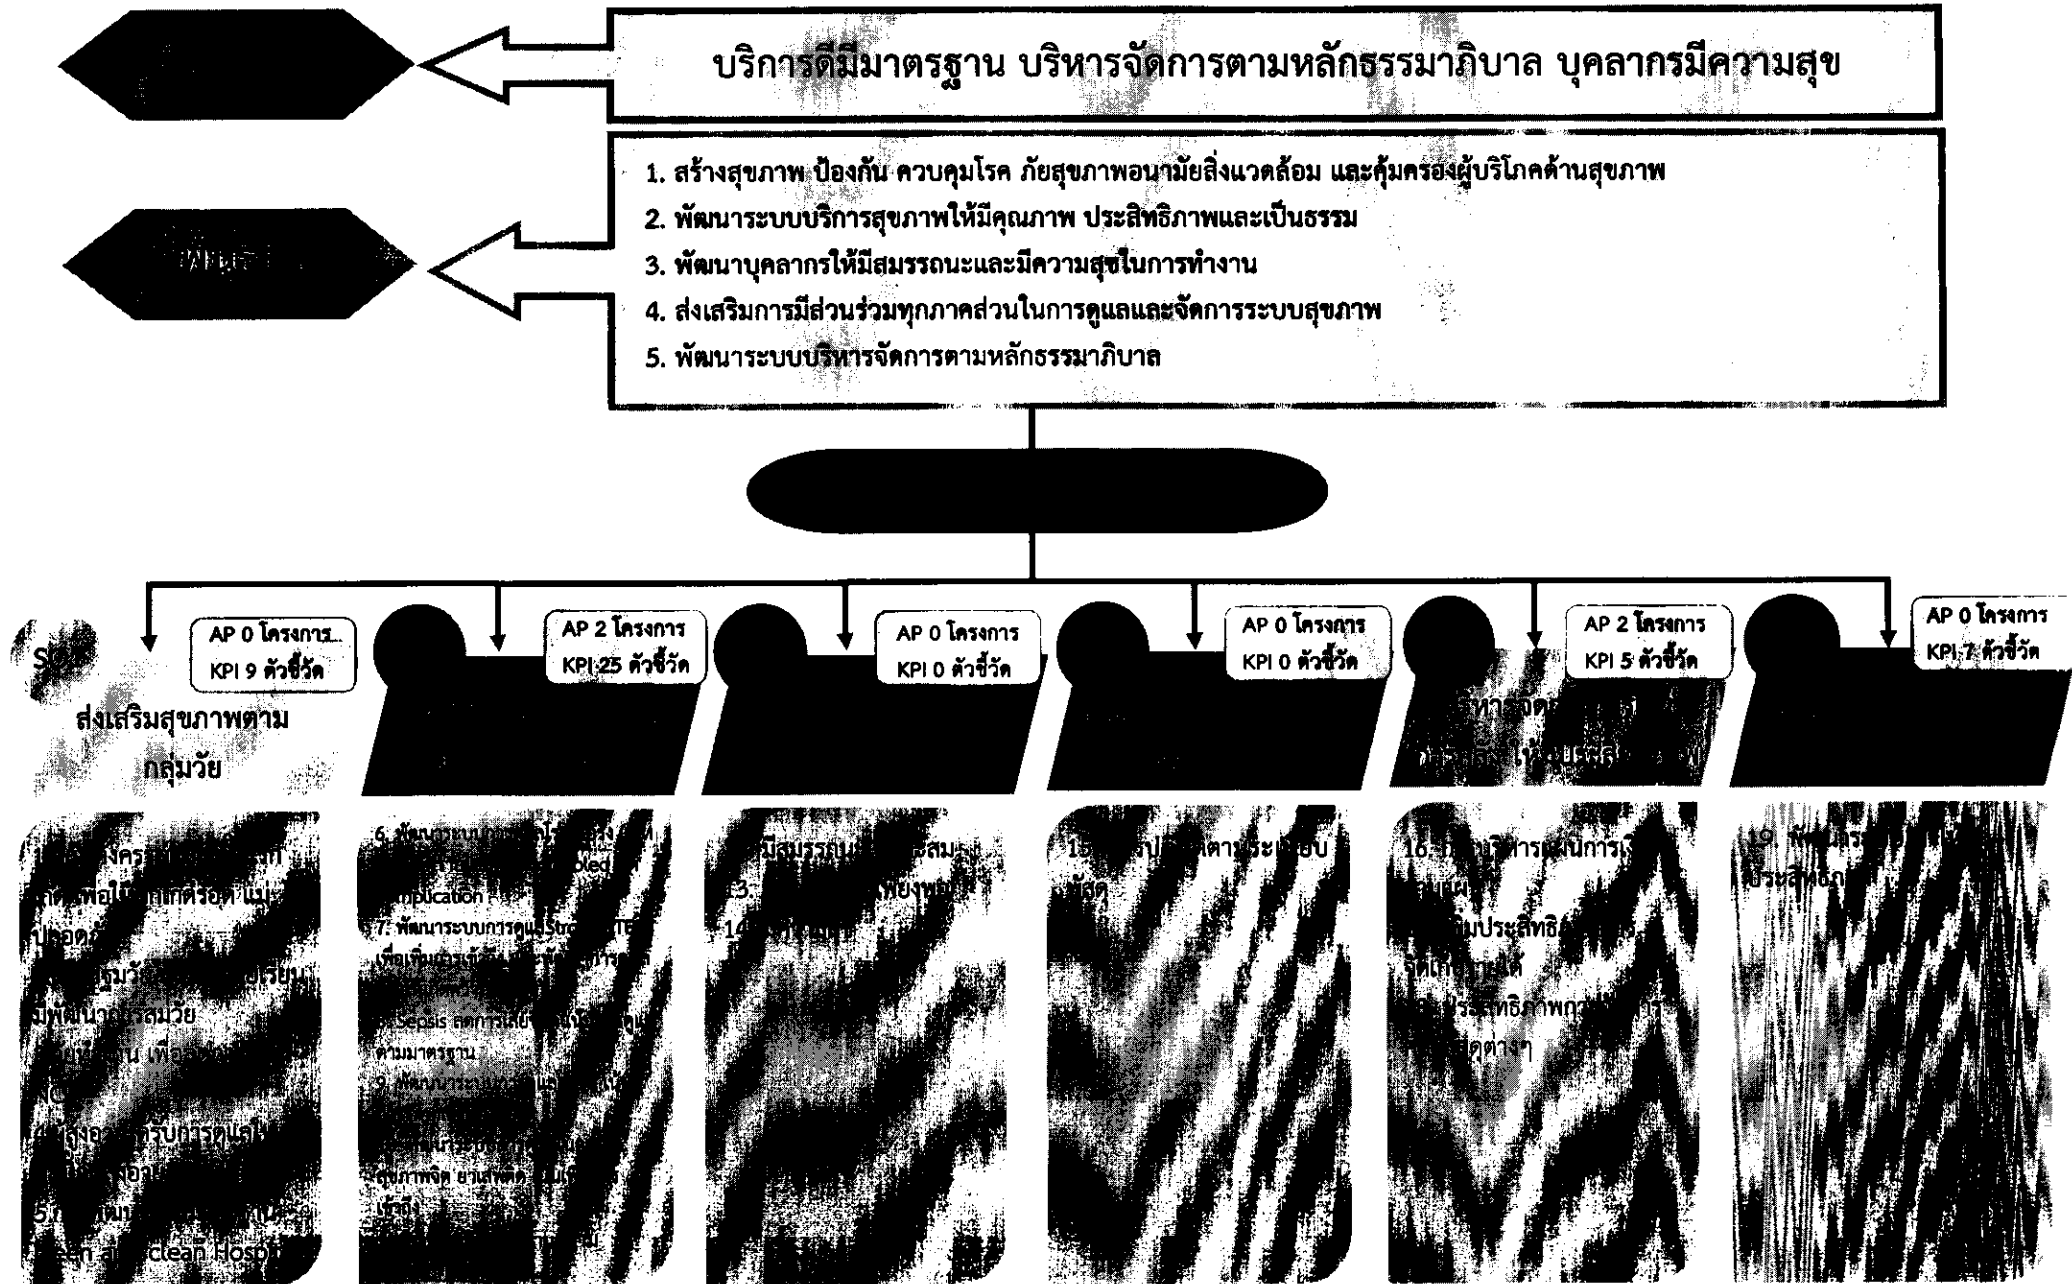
บริการดีมีมาตรฐาน บริหารจัดการตามหลักธรรมาภิบาล บุคลากรมีความสุข

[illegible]

1. สร้างสุขภาพ ป้องกัน ควบคุมโรค ภัยสุขภาพอนามัยสิ่งแวดล้อม และคุ้มครองผู้บริโภคด้านสุขภาพ
2. พัฒนาระบบบริการสุขภาพให้มีคุณภาพ ประสิทธิภาพและเป็นธรรม
3. พัฒนาบุคลากรให้มีสมรรถนะและมีความสุขในการทำงาน
4. ส่งเสริมการมีส่วนร่วมทุกภาคส่วนในการดูแลและจัดการระบบสุขภาพ
5. พัฒนาระบบบริหารจัดการตามหลักธรรมาภิบาล

AP 0 โครงการ
KPI 9 ตัวชี้วัด

ส่งเสริมสุขภาพตามกลุ่มวัย

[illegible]

AP 2 โครงการ
KPI 25 ตัวชี้วัด

6. พัฒนาระบบ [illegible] complication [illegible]
7. พัฒนาระบบการดูแล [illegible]
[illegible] Sepsis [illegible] ตามมาตรฐาน
9. พัฒนาระบบ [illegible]

AP 0 โครงการ
KPI 0 ตัวชี้วัด

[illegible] มีสมรรถนะ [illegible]
13. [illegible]
14. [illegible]

AP 0 โครงการ
KPI 0 ตัวชี้วัด

15. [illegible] ตามระเบียบพัสดุ

AP 2 โครงการ
KPI 5 ตัวชี้วัด

บริหารจัดการ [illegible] ให้มีประสิทธิภาพ

16. การบริหาร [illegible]
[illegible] ประสิทธิภาพ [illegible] จัดเก็บรายได้
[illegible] ประสิทธิภาพ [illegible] ต่างๆ

AP 0 โครงการ
KPI 7 ตัวชี้วัด

19. พัฒนา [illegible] ประสิทธิภาพ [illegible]